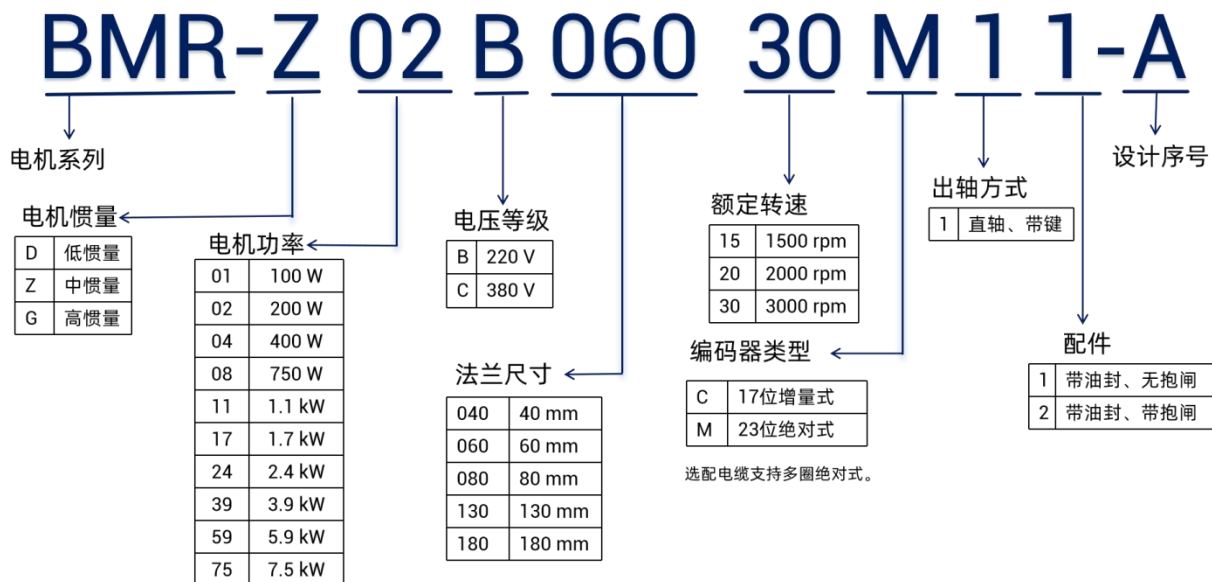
BMR-Z 02 B 060 30 M 1 1-A

电机系列

电机惯量

| D | 低惯量 |
|---|---|
| Z | 中惯量 |
| G | 高惯量 |

电机功率

| 01 | 100 W |
|---|---|
| 02 | 200 W |
| 04 | 400 W |
| 08 | 750 W |
| 11 | 1.1 kW |
| 17 | 1.7 kW |
| 24 | 2.4 kW |
| 39 | 3.9 kW |
| 59 | 5.9 kW |
| 75 | 7.5 kW |

电压等级

| B | 220 V |
|---|---|
| C | 380 V |

法兰尺寸

| 040 | 40 mm |
|---|---|
| 060 | 60 mm |
| 080 | 80 mm |
| 130 | 130 mm |
| 180 | 180 mm |

额定转速

| 15 | 1500 rpm |
|---|---|
| 20 | 2000 rpm |
| 30 | 3000 rpm |

编码器类型

| C | 17位增量式 |
|---|---|
| M | 23位绝对式 |

选配电缆支持多圈绝对式。

出轴方式

| 1 | 直轴、带键 |
|---|---|

设计序号

配件

| 1 | 带油封、无抱闸 |
|---|---|
| 2 | 带油封、带抱闸 |